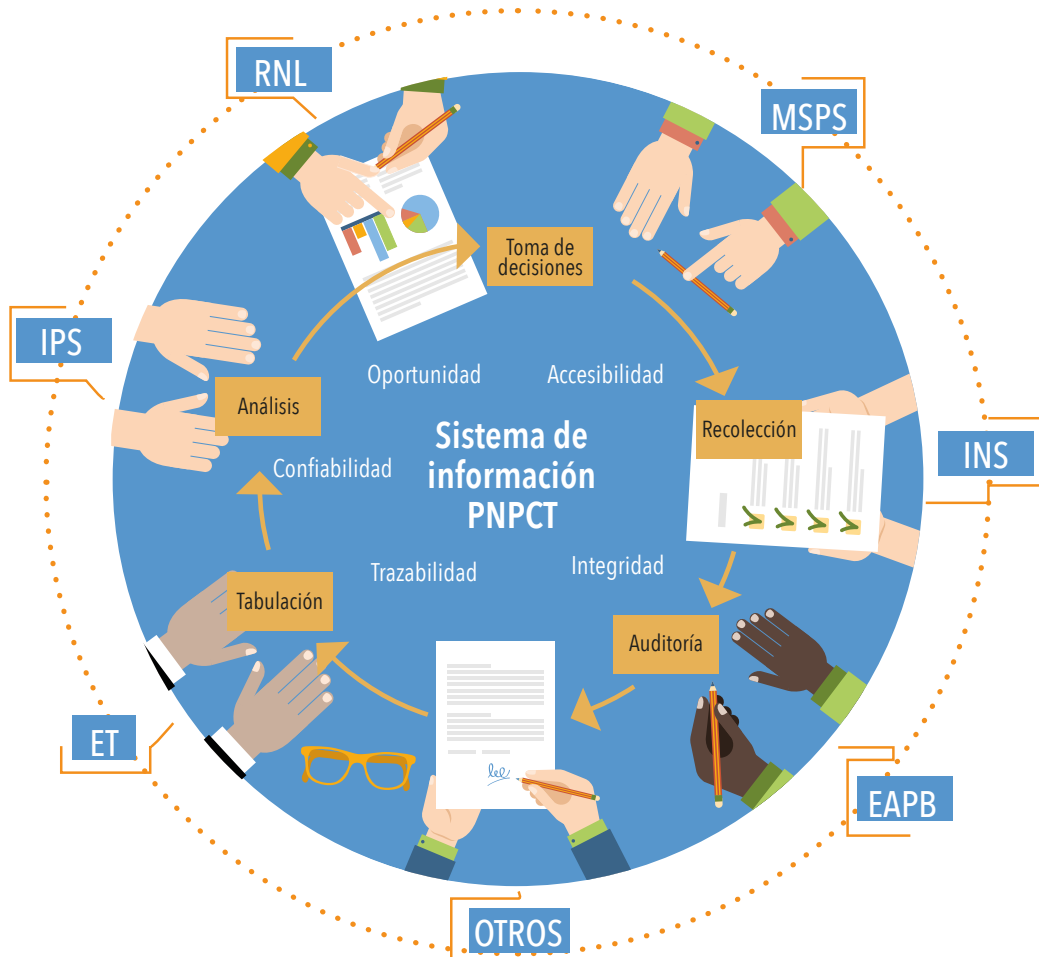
RNL

MSPS

IPS

INS

ET

EAPB

OTROS

Toma de decisiones

Recolección

Auditoría

Tabulación

Análisis

Oportunidad

Accesibilidad

Confiabilidad

Integridad

Trazabilidad

Sistema de información PNPCT